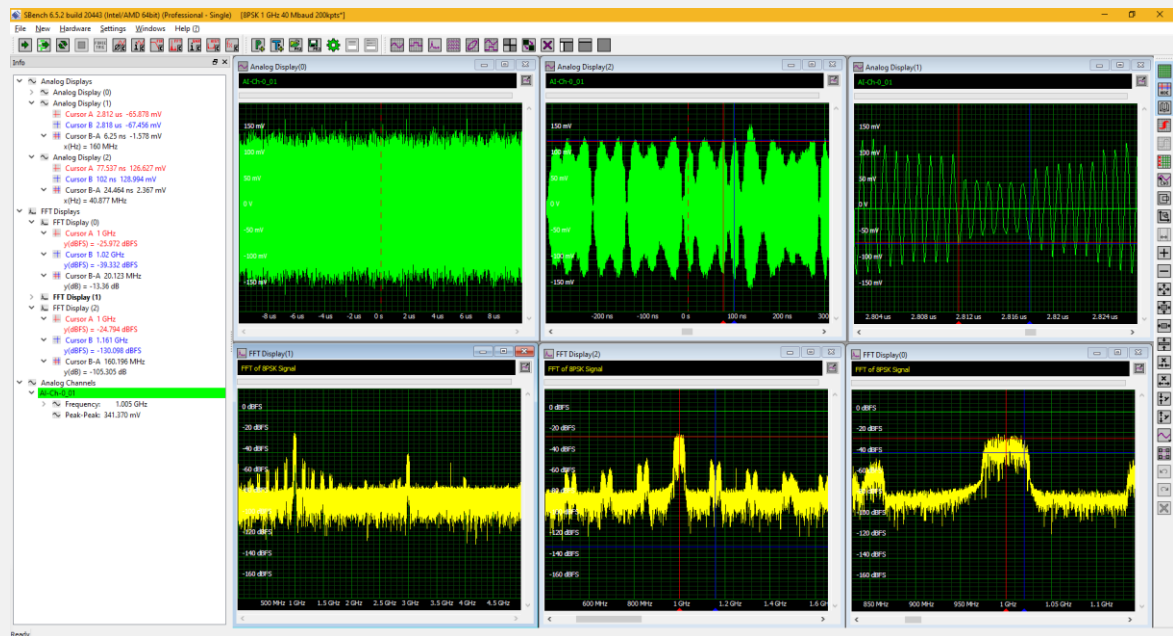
SBench 6.5.2 build 20443 (Intel/AMD 64bit) (Professional - Single) [8PSK 1 GHz 40 Mbaud 200kpts*]

File New Hardware Settings Windows Help

Info

Analog Displays
Analog Display (0)
Analog Display (1)
Cursor A 2.812 us -65.878 mV
Cursor B 2.818 us -67.456 mV
Cursor B-A 6.25 ns -1.578 mV
x(Hz) = 160 MHz
Analog Display (2)
Cursor A 77.537 ns 126.627 mV
Cursor B 102 ns 128.994 mV
Cursor B-A 24.464 ns 2.367 mV
x(Hz) = 40.877 MHz
FFT Displays
FFT Display (0)
Cursor A 1 GHz
y(dBFS) = -25.972 dBFS
Cursor B 1.02 GHz
y(dBFS) = -39.332 dBFS
Cursor B-A 20.123 MHz
y(dB) = -13.36 dB
FFT Display (1)
FFT Display (2)
Cursor A 1 GHz
y(dBFS) = -24.794 dBFS
Cursor B 1.161 GHz
y(dBFS) = -130.098 dBFS
Cursor B-A 160.196 MHz
y(dB) = -105.305 dB
Analog Channels
AI-Ch-0_01
Frequency: 1.005 GHz
Peak-Peak: 341.370 mV

Analog Display(0)
AI-Ch-0_01
150 mV
100 mV
50 mV
0 V
-50 mV
-100 mV
-150 mV
-8 us -6 us -4 us -2 us 0 s 2 us 4 us 6 us 8 us

Analog Display(2)
AI-Ch-0_01
150 mV
100 mV
50 mV
0 V
-50 mV
-100 mV
-150 mV
-200 ns -100 ns 0 s 100 ns 200 ns 300

Analog Display(1)
AI-Ch-0_01
150 mV
100 mV
50 mV
0 V
-50 mV
-100 mV
-150 mV
2.804 us 2.808 us 2.812 us 2.816 us 2.82 us 2.824 us

FFT Display(1)
FFT of 8PSK Signal
0 dBFS
-20 dBFS
-40 dBFS
-60 dBFS
-80 dBFS
-100 dBFS
-120 dBFS
-140 dBFS
-160 dBFS
500 MHz 1 GHz 1.5 GHz 2 GHz 2.5 GHz 3 GHz 3.5 GHz 4 GHz 4.5 GHz

FFT Display(2)
FFT of 8PSK Signal
0 dBFS
-20 dBFS
-40 dBFS
-60 dBFS
-80 dBFS
-100 dBFS
-120 dBFS
-140 dBFS
-160 dBFS
600 MHz 800 MHz 1 GHz 1.2 GHz 1.4 GHz 1.6 GH

FFT Display(0)
FFT of 8PSK Signal
0 dBFS
-20 dBFS
-40 dBFS
-60 dBFS
-80 dBFS
-100 dBFS
-120 dBFS
-140 dBFS
-160 dBFS
850 MHz 900 MHz 950 MHz 1 GHz 1.05 GHz 1.1 GHz

Ready